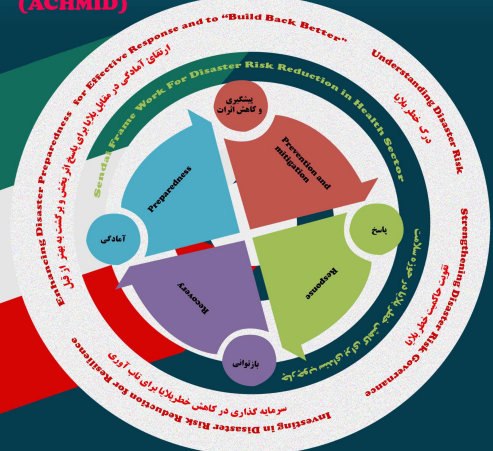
(ACHMID)

Enhancing Disaster Preparedness for Effective Response and to "Build Back Better"

ارتقای آمادگی در مقابل بلایا برای پاسخ اثر بخش و بازسازی به تر از قبل

Understanding Disaster Risk

درک خطر بلایا

Strengthening Disaster Risk Governance

تقویت حاکمیت خطر بلایا

Investing in Disaster Risk Reduction for Resilience

سرمایه گذاری در کاهش خطر بلایا برای تاب آوری

Sendai Frame Work For Disaster Risk Reduction in Health Sector

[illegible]

پیشگیری و کاهش اثرات

Prevention and mitigation

Preparedness

آمادگی

پاسخ

Response

Recovery

بازتوانی